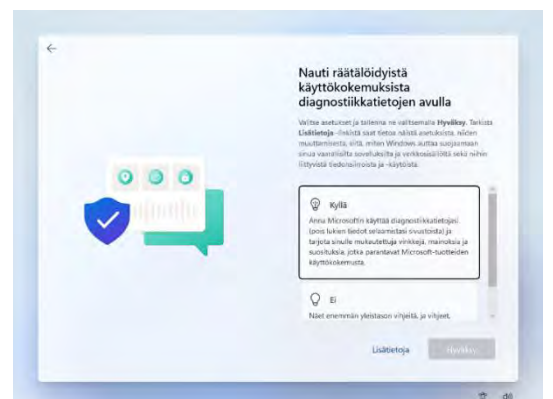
Nauti räätälöidyistä käyttökokemuksista diagnostiikkatietojen avulla

Valitse asetukset ja tallenna ne valitsemalla Hyväksy. Tarkista Lisätietoja -linkistä saat tietoa näistä asetuksista, niiden muuttamisesta, siitä, miten Windows auttaa suojaamaan sinua vaarallisilta sovelluksilta ja verkkosivustoilta sekä niihin liittyvistä tiedostoista ja -käytöistä.

Kyllä
Anna Microsoftin käyttää diagnostiikkatietojasi (pois lukien tiedot selaamistasi sivustoista) ja tarjota sinulle mukautettuja vinkkejä, mainoksia ja suosituksia, jotka parantavat Microsoft-tuotteiden käyttökokemusta.

Ei
Näet enemmän yleistason vihjeitä, ja vihjeet

Lisätietoja
Hyväksy